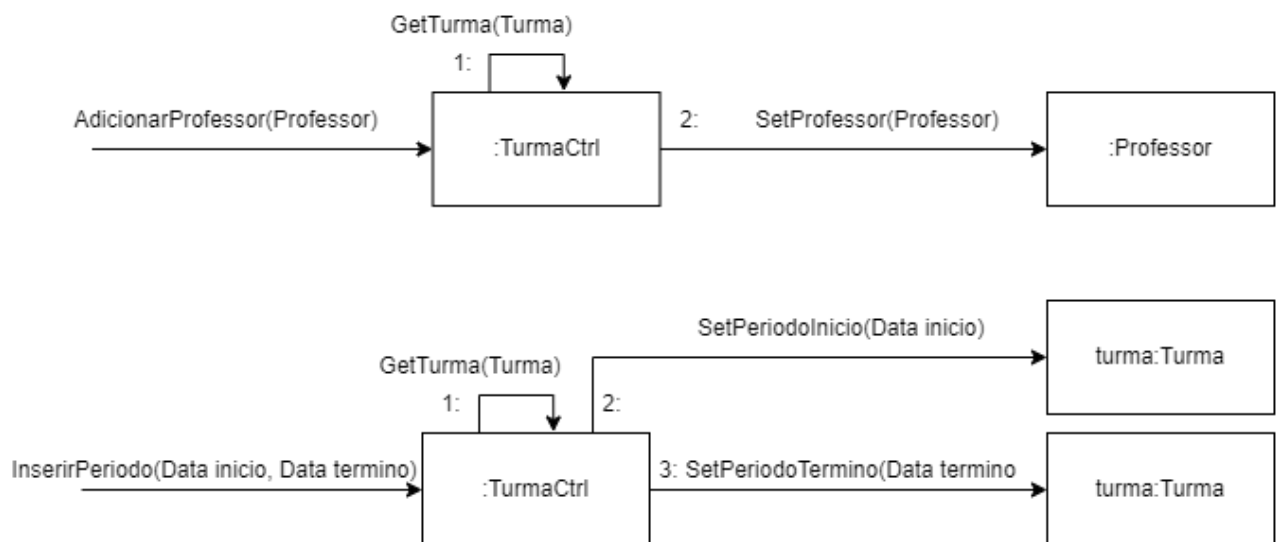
GetTurma(Turma)

1:

AdicionarProfessor(Professor)

:TurmaCtrl

2:

SetProfessor(Professor)

:Professor

SetPeriodoInicio(Data inicio)

turma:Turma

GetTurma(Turma)

1:

2:

InserirPeriodo(Data inicio, Data termino)

:TurmaCtrl

3: SetPeriodoTermino(Data termino

turma:Turma